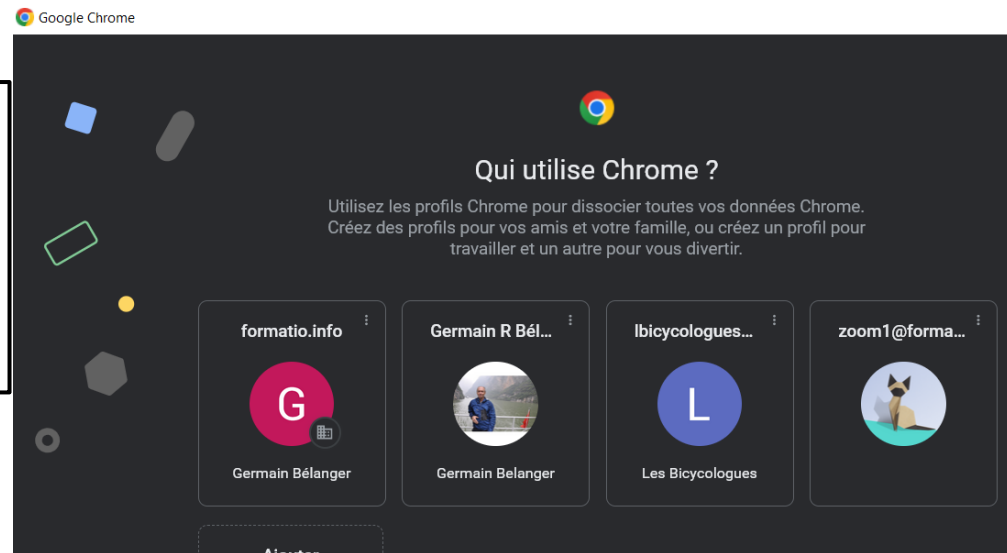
Google Chrome

Qui utilise Chrome ?

Utilisez les profils Chrome pour dissocier toutes vos données Chrome. Créez des profils pour vos amis et votre famille, ou créez un profil pour travailler et un autre pour vous divertir.

formatio.info
G
Germain Bélanger

Germain R Bél...
Germain Belanger

lbicycologues...
L
Les Bicycologues

zoom1@forma...

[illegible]